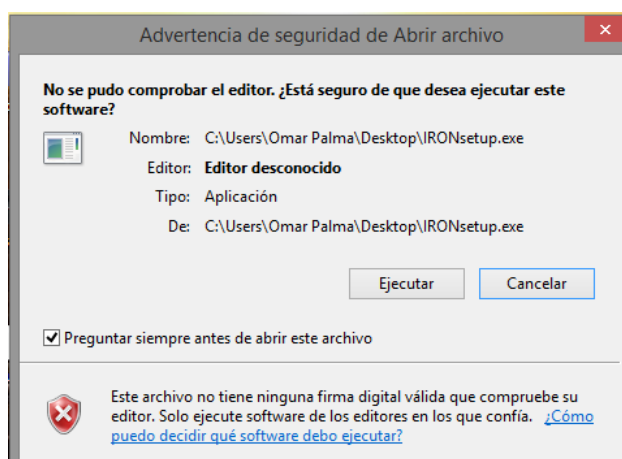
Advertencia de seguridad de Abrir archivo

No se pudo comprobar el editor. ¿Está seguro de que desea ejecutar este software?

Nombre: C:\Users\Omar Palma\Desktop\IRONsetup.exe

Editor: Editor desconocido

Tipo: Aplicación

De: C:\Users\Omar Palma\Desktop\IRONsetup.exe

Ejecutar

Cancelar

Preguntar siempre antes de abrir este archivo

Este archivo no tiene ninguna firma digital válida que compruebe su editor. Solo ejecute software de los editores en los que confía. ¿Cómo puedo decidir qué software debo ejecutar?